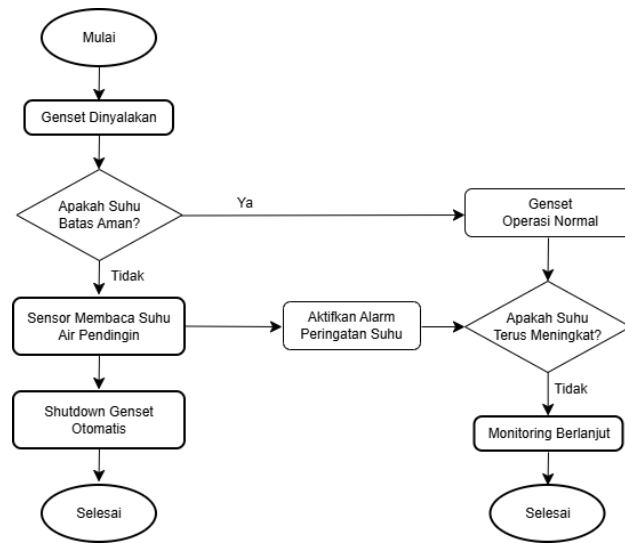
Mulai

Genset Dinyalakan

Apakah Suhu Batas Aman?

Ya

Genset Operasi Normal

Tidak

Sensor Membaca Suhu Air Pendingin

Aktifkan Alarm Peringatan Suhu

Apakah Suhu Terus Meningkat?

Tidak

Shutdown Genset Otomatis

Monitoring Berlanjut

Selesai

Selesai